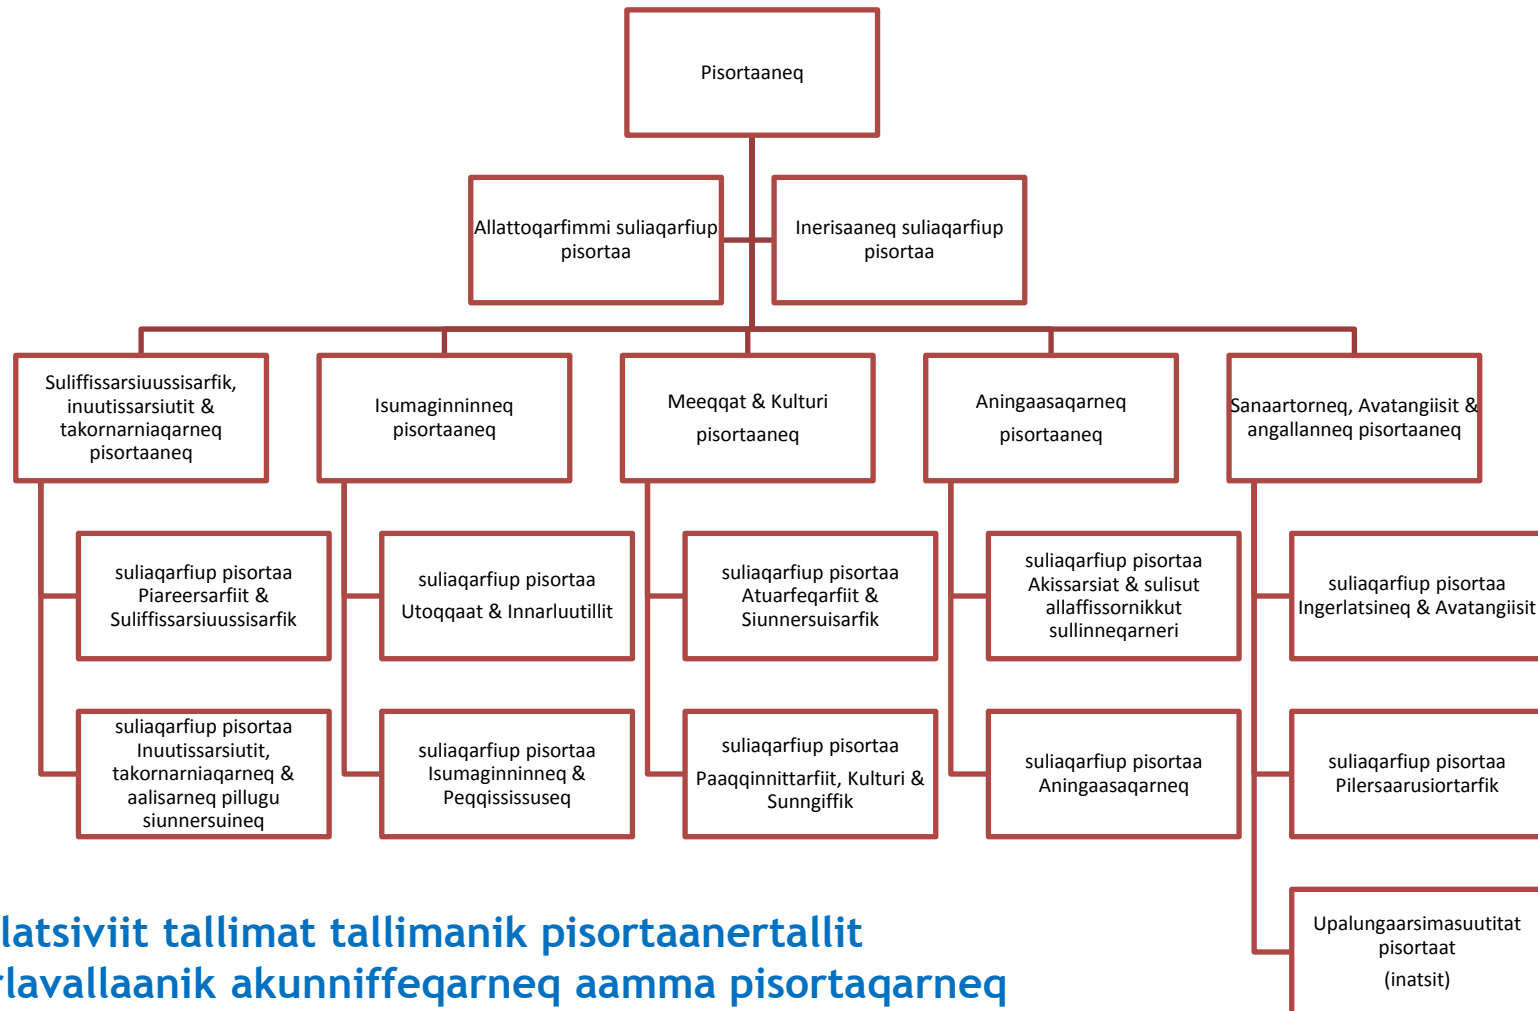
Pisortaaneq

Allattoqarfimmi suliaqarfiup pisortaa

Inerisaaneq suliaqarfiup pisortaa

Suliffissarsiuussisarfik, inuutissarsiutit & takornarniaqarneq pisortaaneq

Isumaginninneq pisortaaneq

Meeqqat & Kulturi pisortaaneq

Aningaasaqarneq pisortaaneq

Sanaartorneq, Avatangiisit & angallanneq pisortaaneq

suliaqarfiup pisortaa Piareersarfiit & Suliffissarsiuussisarfik

suliaqarfiup pisortaa Utoqqaat & Innarluutillit

suliaqarfiup pisortaa Atuarfeqarfiit & Siunnersuisarfik

suliaqarfiup pisortaa Akissarsiat & sulisut allaffissornikkut sullinneqarneri

suliaqarfiup pisortaa Ingerlatsineq & Avatangiisit

suliaqarfiup pisortaa Inuutissarsiutit, takornarniaqarneq & aalisarneq pillugu siunnersuineq

suliaqarfiup pisortaa Isumaginninneq & Peqqississuseq

suliaqarfiup pisortaa Paaqqinnittarfiit, Kulturi & Sunngiffik

suliaqarfiup pisortaa Aningaasaqarneq

suliaqarfiup pisortaa Pilersaarusiortarfik

Upalungaarsimasuutitat pisortaat (inatsit)

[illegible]latsiviit tallimat tallimanik pisortaanertallit
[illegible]rlavallaanik akunniffeqarneq aamma pisortaqarneq